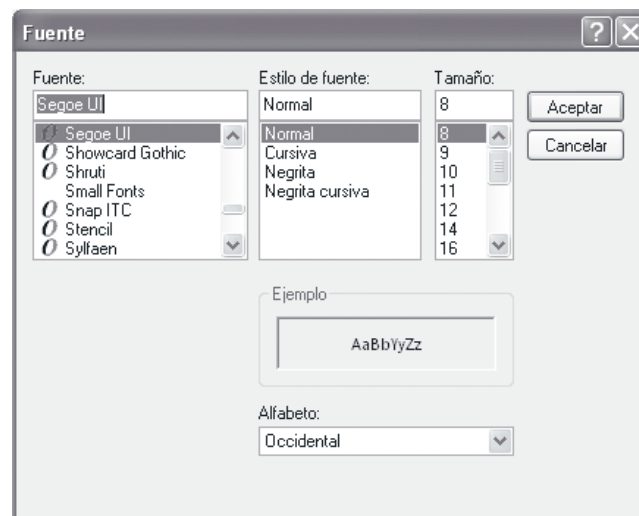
Fuente

?

Fuente:
Segoe UI
Segoe UI
Showcard Gothic
Shruti
Small Fonts
Snap ITC
Stencil
Sylfaen

Estilo de fuente:
Normal
Normal
Cursiva
Negrita
Negrita cursiva

Tamaño:
8
8
9
10
11
12
14
16

Aceptar
Cancelar

Ejemplo
AaBbYyZz

Alfabeto:
Occidental